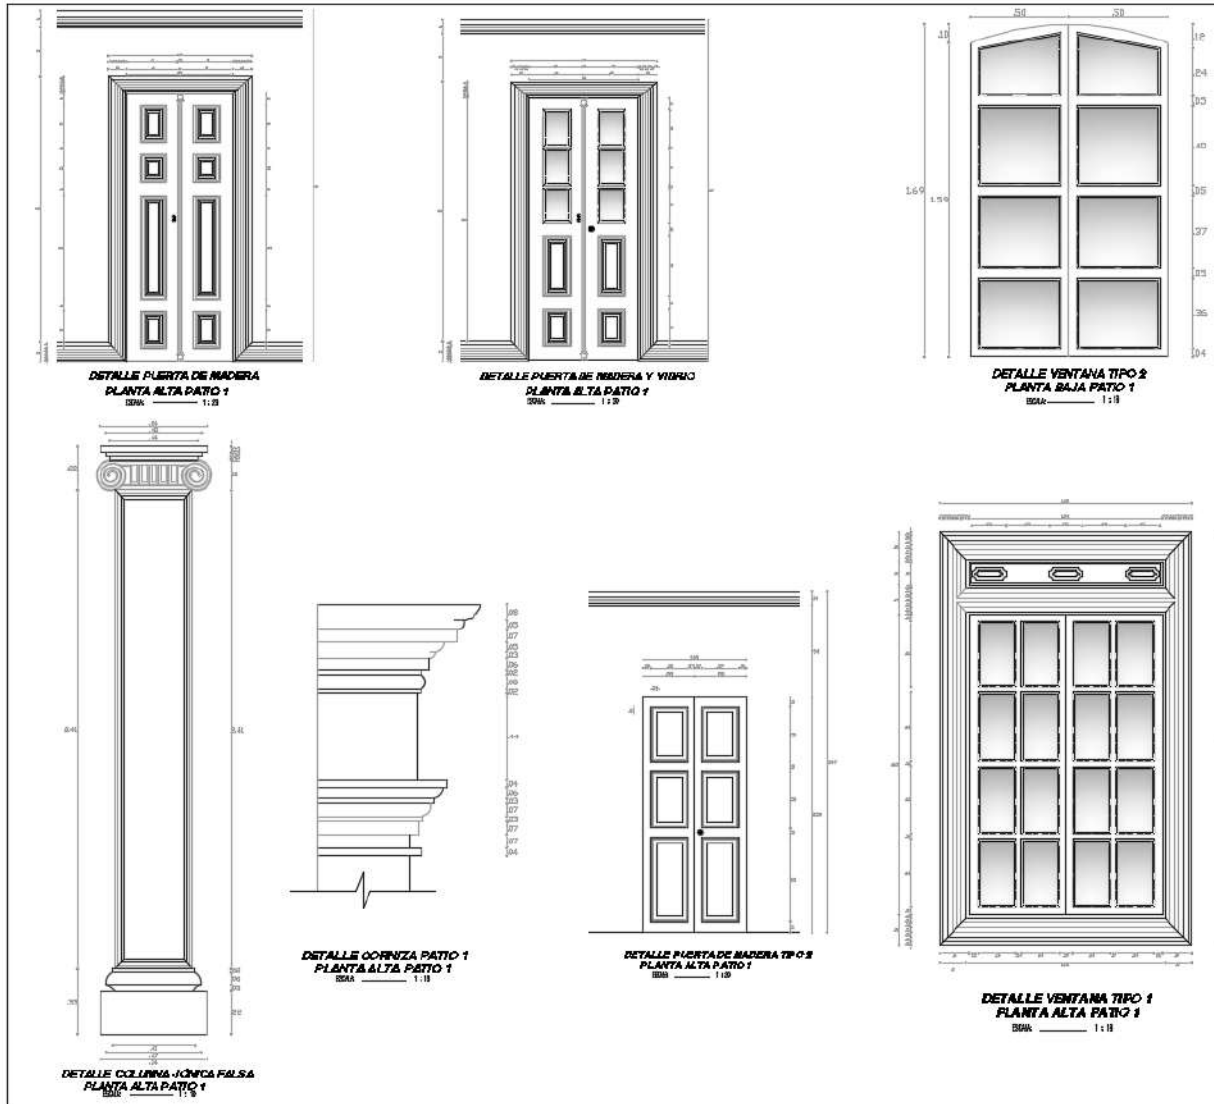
DETALLE PUERTA DE MADERA
PLANTA ALTA PATIO 1
ESCALA: 1:20

DETALLE PUERTA DE MADERA Y VIDRIO
PLANTA ALTA PATIO 1
ESCALA: 1:20

.50 .50
.10 .18
.24
.05
.40
1.69 1.59
.05
.37
.05
.36
.04

DETALLE VENTANA TIPO 2
PLANTA BAJA PATIO 1
ESCALA: 1:10

3.41 3.41
.35

DETALLE CORNIZA PATIO 1
PLANTA ALTA PATIO 1
ESCALA: 1:10

DETALLE PUERTA DE MADERA TIPO 2
PLANTA ALTA PATIO 1
ESCALA: 1:20

DETALLE VENTANA TIPO 1
PLANTA ALTA PATIO 1
ESCALA: 1:10

DETALLE COLUMNA JONICA FALSA
PLANTA ALTA PATIO 1
ESCALA: 1:10